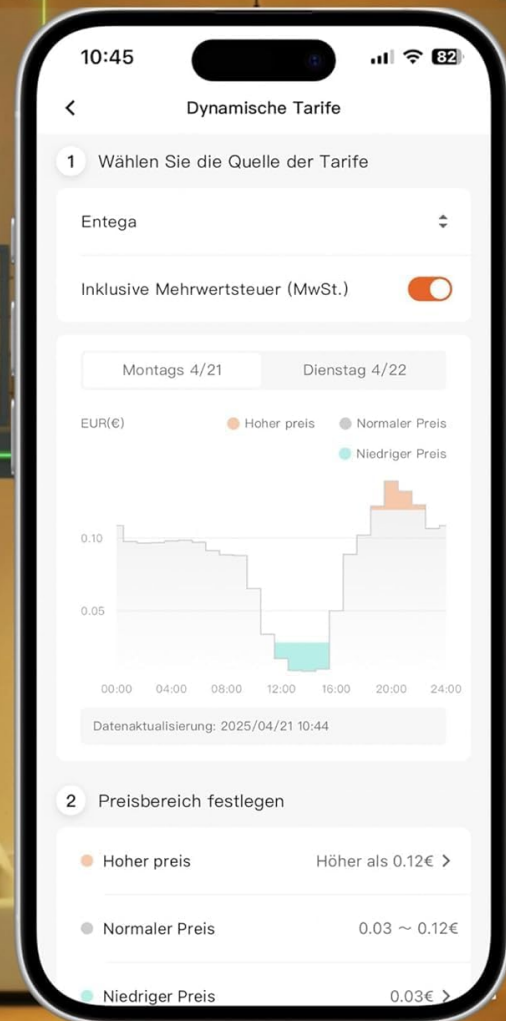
10:45 82

Dynamische Tarife

1 Wählen Sie die Quelle der Tarife

Entega

Inklusive Mehrwertsteuer (MwSt.)

Montags 4/21 Dienstag 4/22

EUR(€) Hoher preis Normaler Preis Niedriger Preis

0.10
0.05

00:00 04:00 08:00 12:00 16:00 20:00 24:00

Datenaktualisierung: 2025/04/21 10:44

2 Preisbereich festlegen

Hoher preis Höher als 0.12€ >

Normaler Preis 0.03 ~ 0.12€

Niedriger Preis 0.03€ >